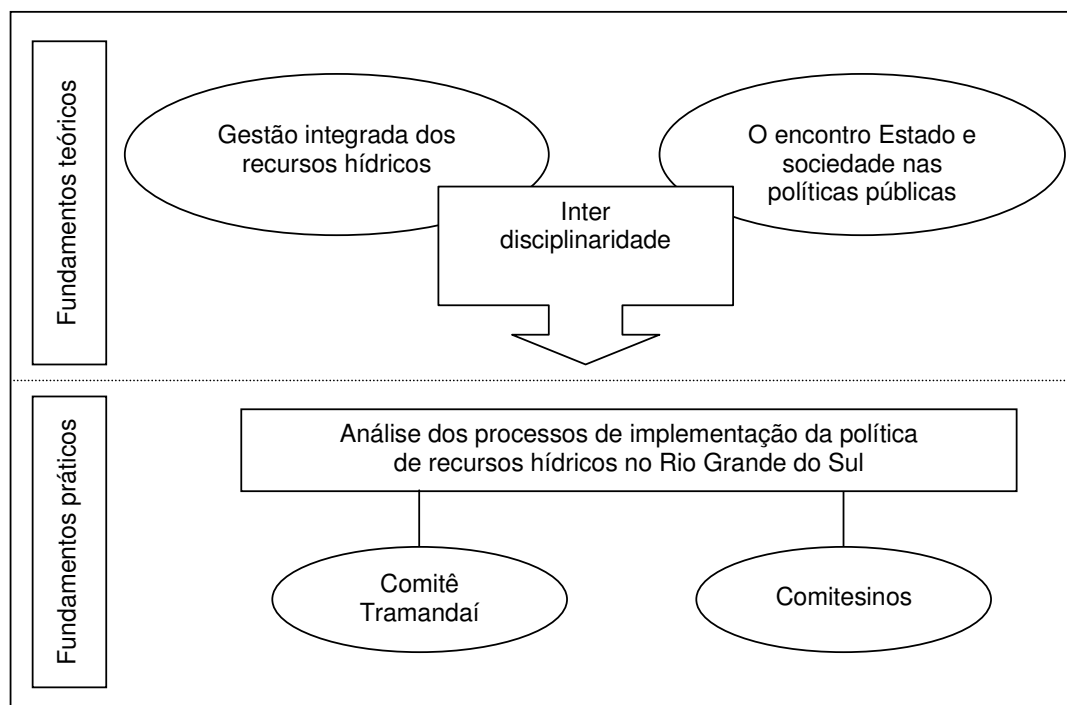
Fundamentos teóricos

Gestão integrada dos recursos hídricos

O encontro Estado e sociedade nas políticas públicas

Inter disciplinaridade

Fundamentos práticos

Análise dos processos de implementação da política de recursos hídricos no Rio Grande do Sul

Comitê Tramandaí

Comitesinos